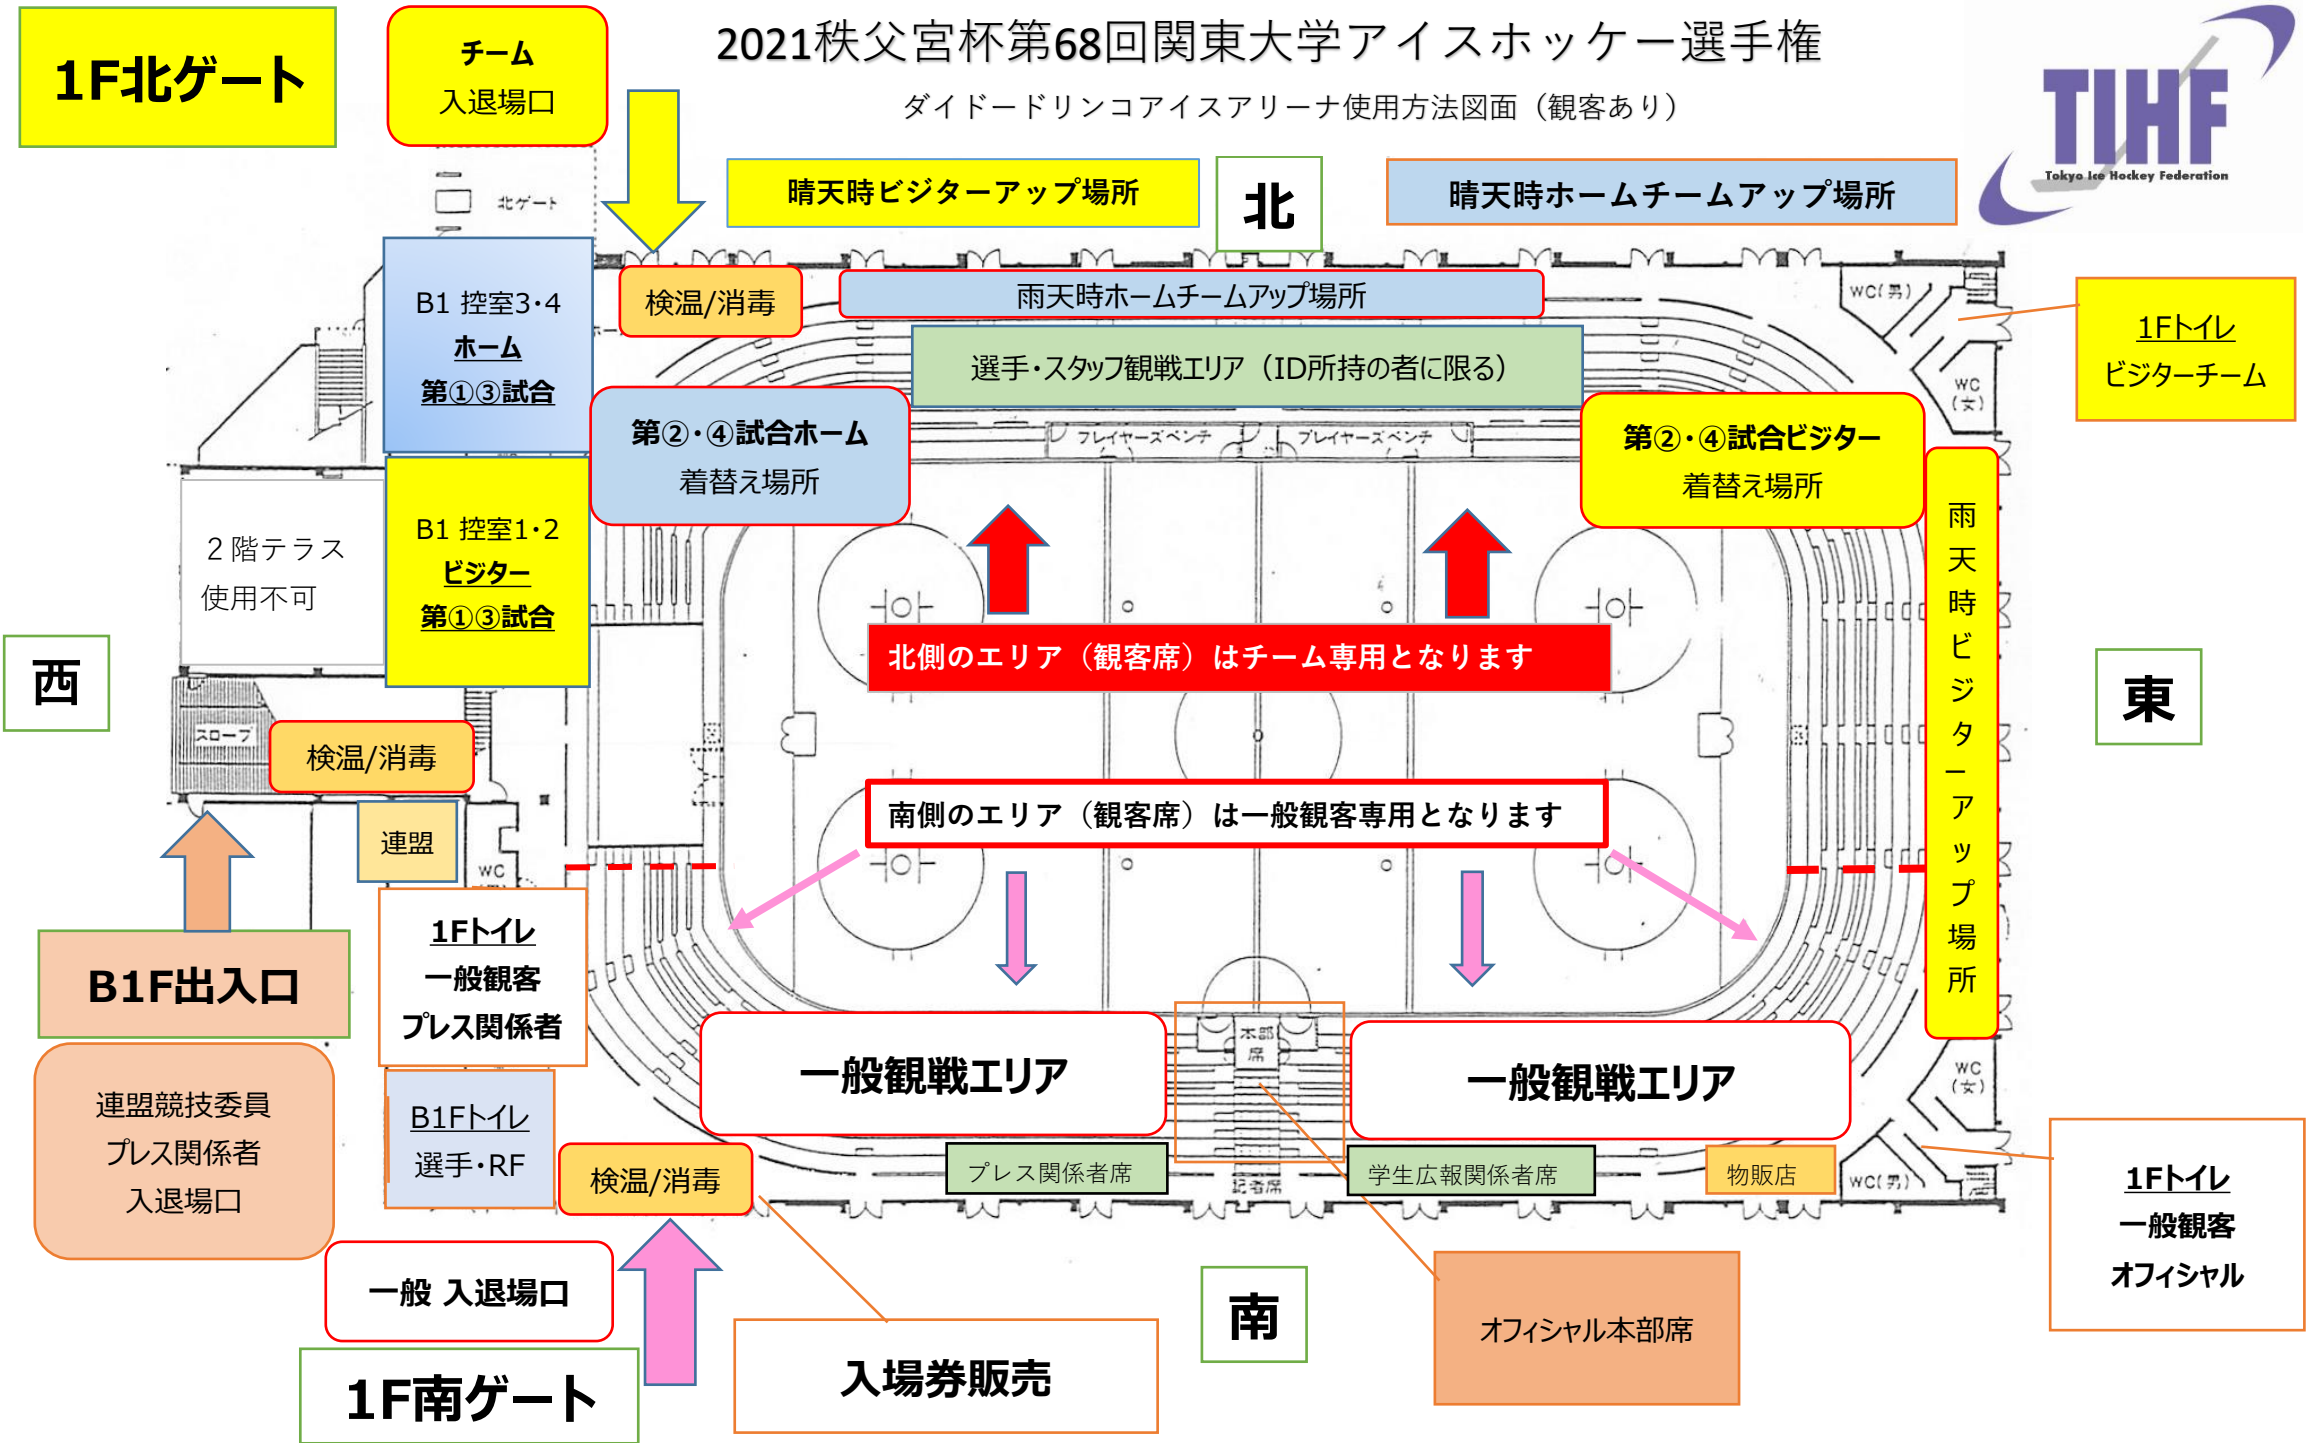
1F北ゲート

チーム
入退場口

2021秩父宮杯第68回関東大学アイスホッケー選手権
ダイドードリンコアイスアリーナ使用方法図面（観客あり）

TIHF
Tokyo Ice Hockey Federation

北ゲート

晴天時ビジターアップ場所

北

晴天時ホームチームアップ場所

B1 控室3･4
ホーム
第①③試合

検温/消毒

雨天時ホームチームアップ場所

WC(男)

1Fトイレ
ビジターチーム

選手･スタッフ観戦エリア（ID所持の者に限る）

WC(女)

第②･④試合ホーム
着替え場所

プレイヤーズベンチ

プレイヤーズベンチ

第②･④試合ビジター
着替え場所

雨天時ビジターアップ場所

2階テラス
使用不可

B1 控室1･2
ビジター
第①③試合

西

北側のエリア（観客席）はチーム専用となります

東

スロープ

検温/消毒

南側のエリア（観客席）は一般観客専用となります

連盟

WC

1Fトイレ
一般観客
プレス関係者

B1F出入口

本部席

一般観戦エリア

一般観戦エリア

WC(女)

連盟競技委員
プレス関係者
入退場口

B1Fトイレ
選手･RF

検温/消毒

プレス関係者席

記者席

学生広報関係者席

物販店

WC(男)

1Fトイレ
一般観客
オフィシャル

一般 入退場口

南

オフィシャル本部席

1F南ゲート

入場券販売